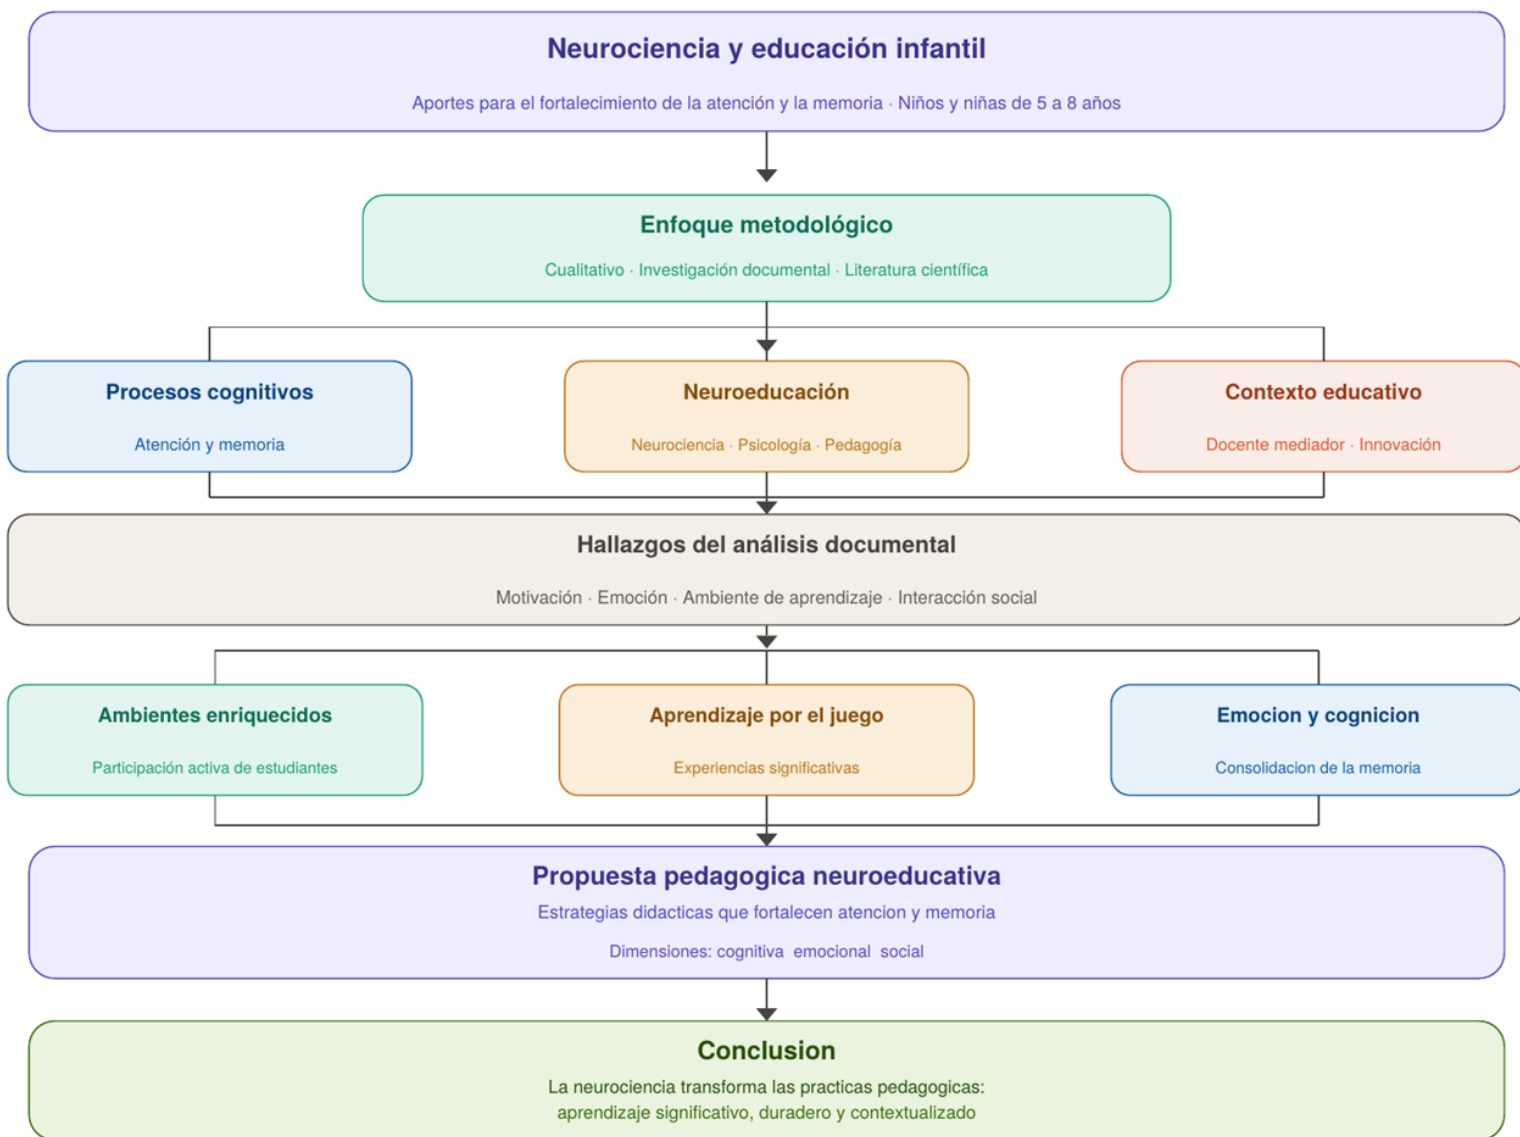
Neurociencia y educación infantil

Aportes para el fortalecimiento de la atención y la memoria · Niños y niñas de 5 a 8 años

Enfoque metodológico

Cualitativo · Investigación documental · Literatura científica

Procesos cognitivos

Atención y memoria

Neuroeducación

Neurociencia · Psicología · Pedagogía

Contexto educativo

Docente mediador · Innovación

Hallazgos del análisis documental

Motivación · Emoción · Ambiente de aprendizaje · Interacción social

Ambientes enriquecidos

Participación activa de estudiantes

Aprendizaje por el juego

Experiencias significativas

Emocion y cognicion

Consolidacion de la memoria

Propuesta pedagogica neuroeducativa

Estrategias didacticas que fortalecen atencion y memoria

Dimensiones: cognitiva emocional social

Conclusion

La neurociencia transforma las practicas pedagogicas: aprendizaje significativo, duradero y contextualizado